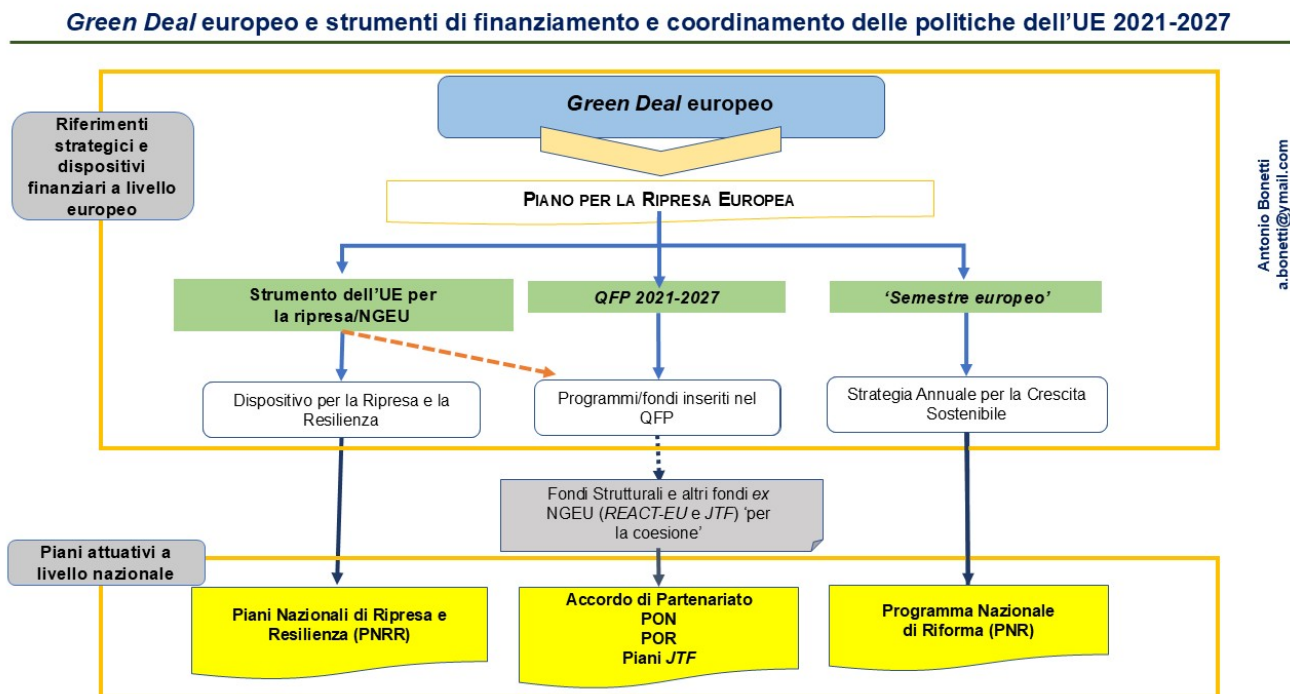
Green Deal europeo e strumenti di finanziamento e coordinamento delle politiche dell'UE 2021-2027

Riferimenti strategici e dispositivi finanziari a livello europeo

Green Deal europeo

PIANO PER LA RIPRESA EUROPEA

Strumento dell'UE per la ripresa/NGEU

QFP 2021-2027

'Semestre europeo'

Dispositivo per la Ripresa e la Resilienza

Programmi/fondi inseriti nel QFP

Strategia Annuale per la Crescita Sostenibile

Fondi Strutturali e altri fondi ex NGEU (REACT-EU e JTF) 'per la coesione'

Piani attuativi a livello nazionale

Piani Nazionali di Ripresa e Resilienza (PNRR)

Accordo di Partenariato
PON
POR
Piani JTF

Programma Nazionale di Riforma (PNR)

Antonio Bonetti
a.bonetti@ymail.com